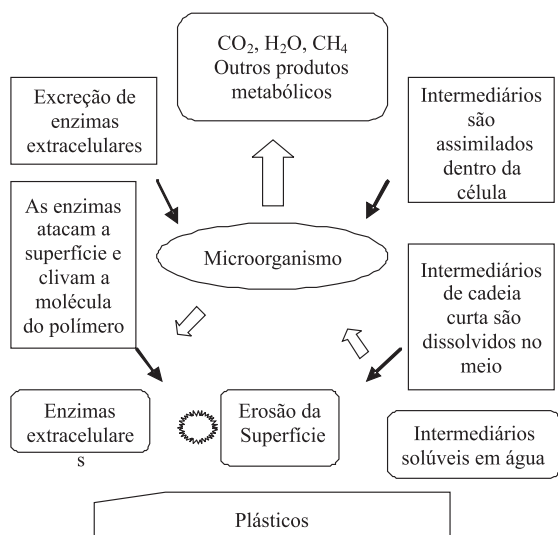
$CO_2$, $H_2O$, $CH_4$
Outros produtos metabólicos

Excreção de enzimas extracelulares

Intermediários são assimilados dentro da célula

As enzimas atacam a superfície e clivam a molécula do polímero

Microorganismo

Intermediários de cadeia curta são dissolvidos no meio

Enzimas extracelulare s

Erosão da Superfície

Intermediários solúveis em água

Plásticos